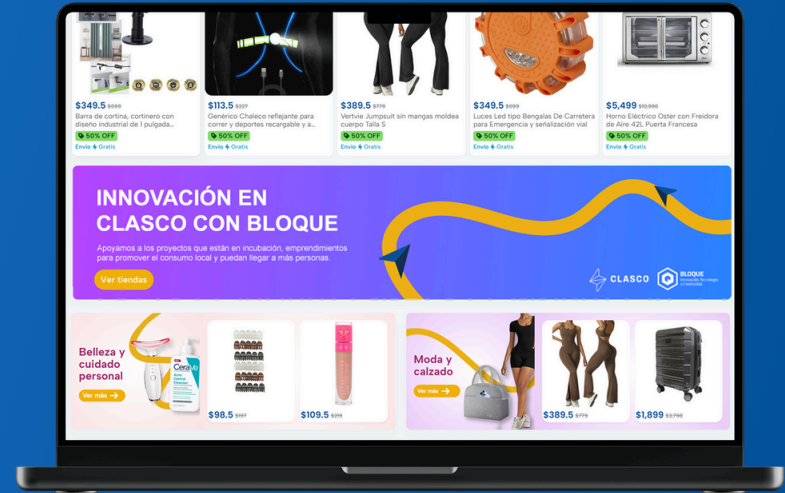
$349.5 $699
Barra de cortina, cortinero con diseño industrial de 1 pulgada...
50% OFF
Envío Gratis

$113.5 $227
Genérico Chaleco reflejante para correr y deportes recargable y a...
50% OFF
Envío Gratis

$389.5 $779
Vertvie Jumpsuit sin mangas moldea cuerpo Talla S
50% OFF
Envío Gratis

$349.5 $699
Luces Led tipo Bengalas De Carretera para Emergencia y señalización vial
50% OFF
Envío Gratis

$5,499 $10,998
Horno Eléctrico Oster con Freidora de Aire 42L Puerta Francesa
50% OFF
Envío Gratis

INNOVACIÓN EN CLASCO CON BLOQUE

Apoyamos a los proyectos que están en incubación, emprendimientos para promover el consumo local y puedan llegar a más personas.

Ver tiendas

CLASCO
BLOQUE
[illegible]

Belleza y cuidado personal
Ver más
CeraVe
$98.5 $197
$109.5 $219

Moda y calzado
Ver más
$389.5 $779
$1,899 $3,798